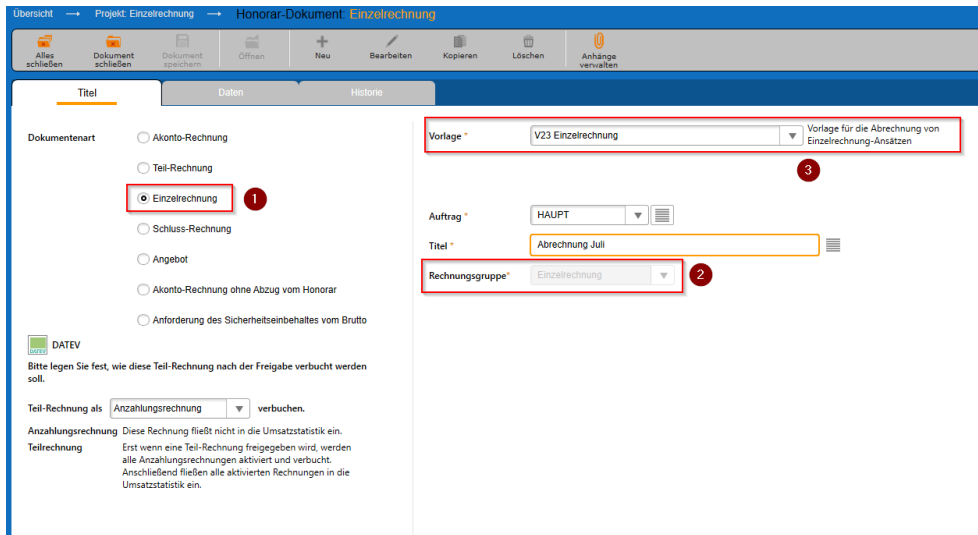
Übersicht ⟶ Projekt: Einzelrechnung ⟶ Honorar-Dokument: Einzelrechnung

Alles schließen | Dokument schließen | Dokument speichern | Öffnen | Neu | Bearbeiten | Kopieren | Löschen | Anhänge verwalten

Titel | Daten | Historie

Dokumentenart
Akonto-Rechnung
Teil-Rechnung
Einzelrechnung 1
Schluss-Rechnung
Angebot
Akonto-Rechnung ohne Abzug vom Honorar
Anforderung des Sicherheitseinbehaltes vom Brutto

DATEV
Bitte legen Sie fest, wie diese Teil-Rechnung nach der Freigabe verbucht werden soll.

Teil-Rechnung als Anzahlungsrechnung verbuchen.

Anzahlungsrechnung Diese Rechnung fließt nicht in die Umsatzstatistik ein.
Teilrechnung Erst wenn eine Teil-Rechnung freigegeben wird, werden alle Anzahlungsrechnungen aktiviert und verbucht. Anschließend fließen alle aktivierten Rechnungen in die Umsatzstatistik ein.

Vorlage * V23 Einzelrechnung Vorlage für die Abrechnung von Einzelrechnung-Ansätzen
3

Auftrag * HAUPT
Titel * Abrechnung Juli
Rechnungsgruppe* Einzelrechnung 2